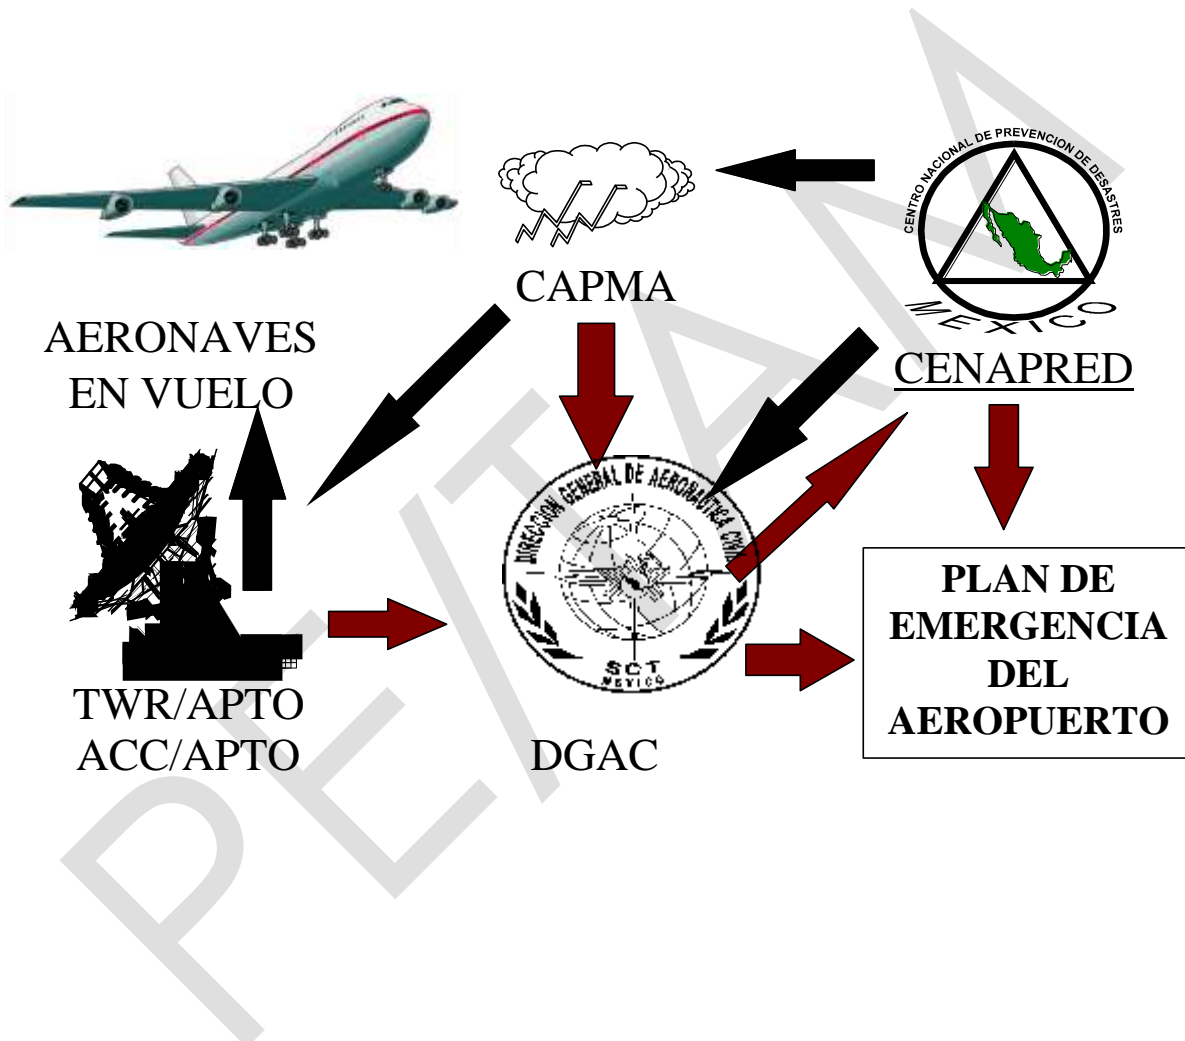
CAPMA

CENTRO NACIONAL DE PREVENCION DE DESASTRES
MEXICO
CENAPRED

AERONAVES EN VUELO

DIRECCION GENERAL DE AERONAUTICA CIVIL
SCT
MEXICO

PLAN DE EMERGENCIA DEL AEROPUERTO

TWR/APTO
ACC/APTO

DGAC

PEMA